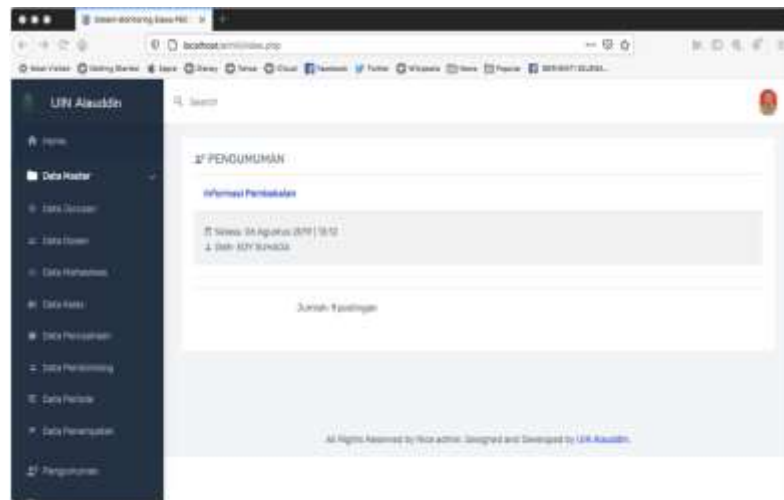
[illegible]

localhost/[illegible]/index.php

UIN Alauddin

Search

Home

Data Master

Data Jurusan

Data Dosen

Data Mahasiswa

Data Kelas

Data Penugasan

Data Pembimbing

Data Periode

Data Penempatan

Pengumuman

PENGUMUMAN

Informasi Pembekalan

Selasa, 04 Agustus 2019 | 18:12

Oleh: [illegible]

Jumlah: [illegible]

All Rights Reserved by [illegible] admin. Designed and Developed by UIN Alauddin.